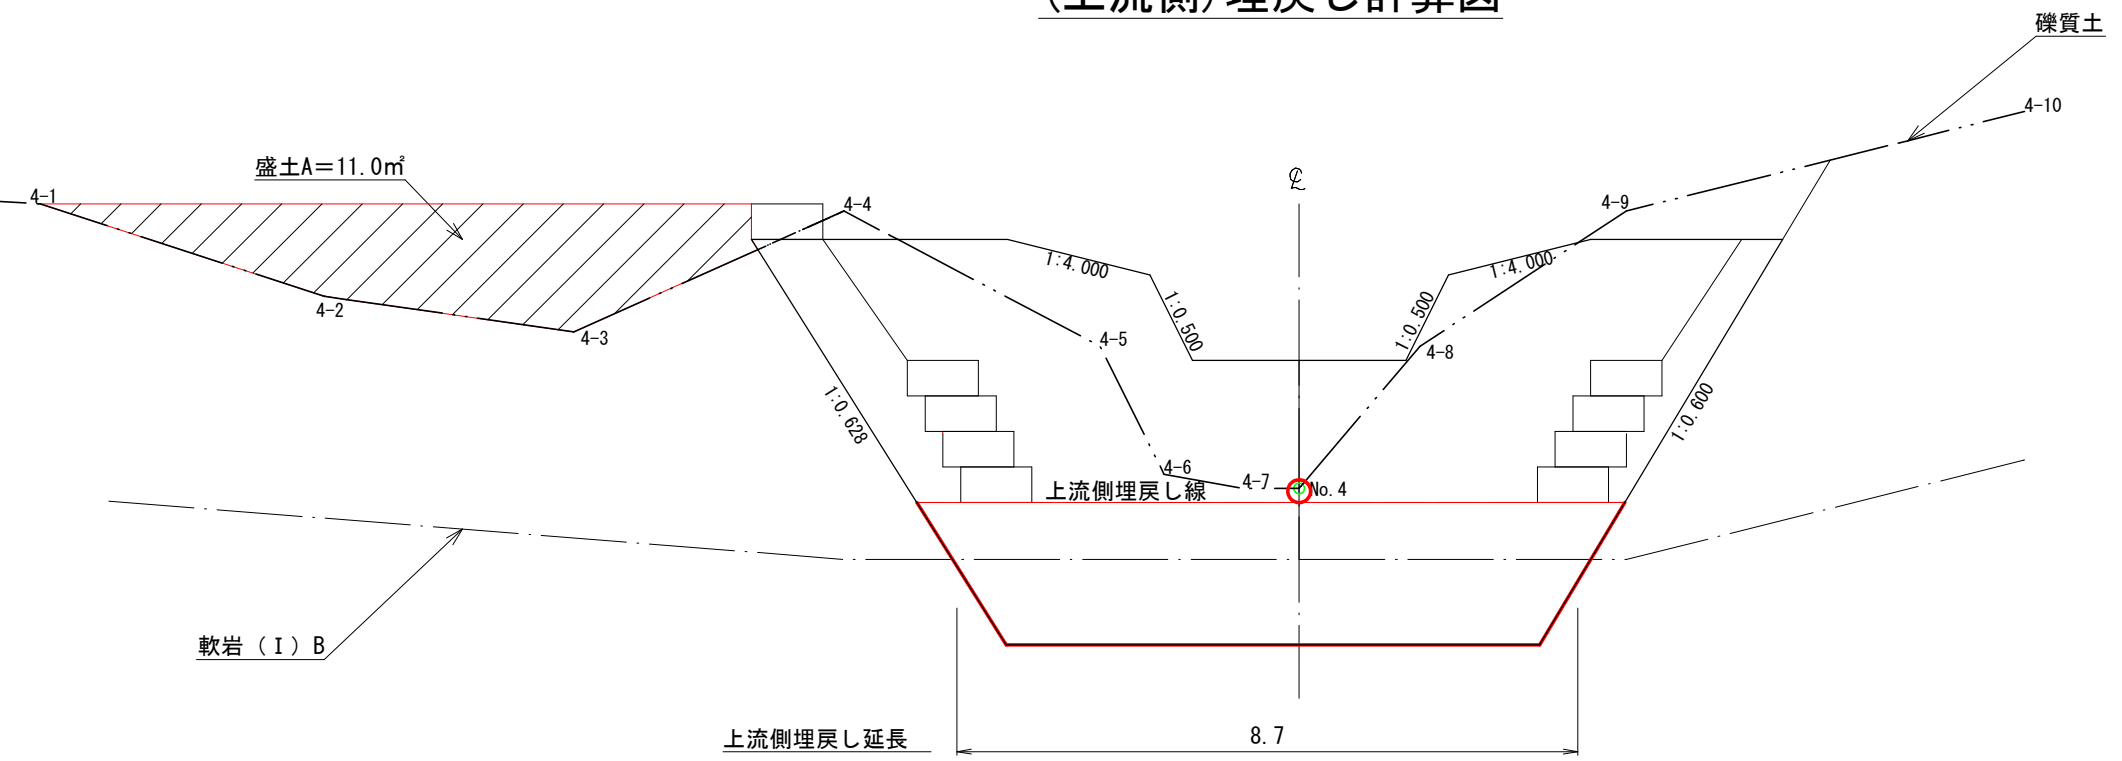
(上流側)埋戻し計算図

礫質土

4-10

盛土A＝11.0m²

4-1

4-4

4-9

℄

1:4.000

1:4.000

4-2

4-3

1:0.500

1:0.500

4-5

4-8

1:0.628

1:0.600

4-6

4-7

上流側埋戻し線

No.4

軟岩（I）B

上流側埋戻し延長

8.7